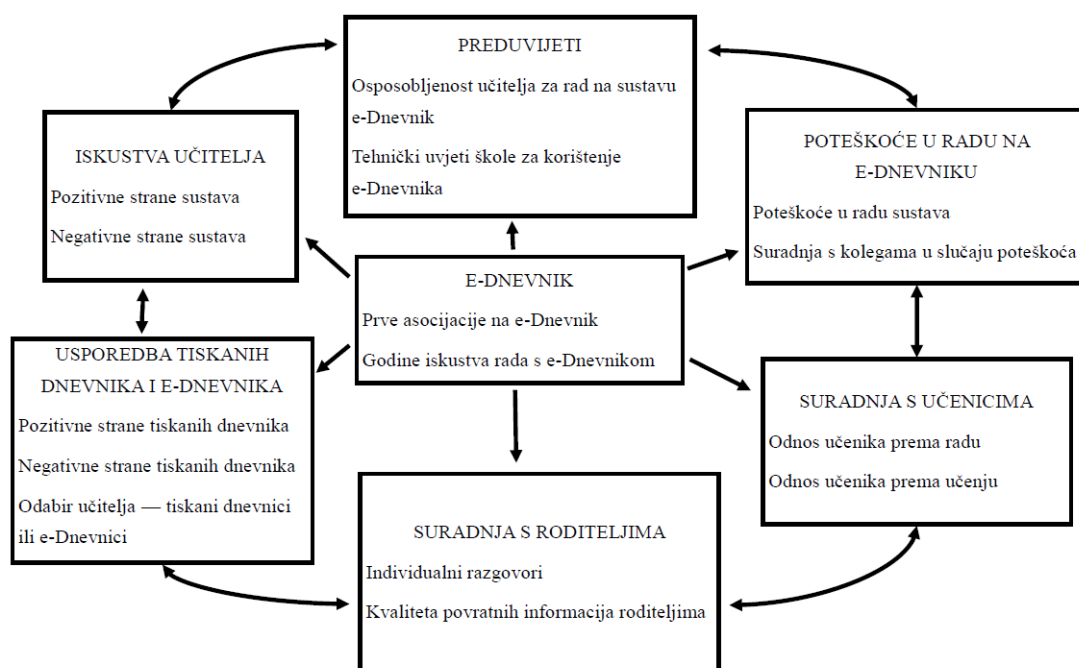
PREDUVIJETI

Osposobljenost učitelja za rad na sustavu e-Dnevnik

Tehnički uvjeti škole za korištenje e-Dnevnika

ISKUSTVA UČITELJA

Pozitivne strane sustava

Negativne strane sustava

POTEŠKOĆE U RADU NA E-DNEVNIKU

Poteškoće u radu sustava

Suradnja s kolegama u slučaju poteškoća

E-DNEVNIK

Prve asocijacije na e-Dnevnik

Godine iskustva rada s e-Dnevnikom

USPOREDBA TISKANIH DNEVNIKA I E-DNEVNIKA

Pozitivne strane tiskanih dnevnika

Negativne strane tiskanih dnevnika

Odabir učitelja — tiskani dnevnici ili e-Dnevnici

SURADNJA S UČENICIMA

Odnos učenika prema radu

Odnos učenika prema učenju

SURADNJA S RODITELJIMA

Individualni razgovori

Kvaliteta povratnih informacija roditeljima